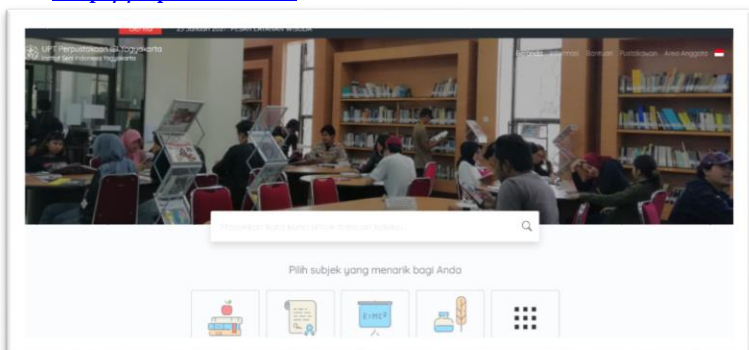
UPT Perpustakaan ISI Yogyakarta
Institut Seni Indonesia Yogyakarta

Beranda Informasi Bantuan Pustakawan Area Anggota

Masukkan kata kunci untuk mencari koleksi

Pilih subjek yang menarik bagi Anda

$E=mc^2$